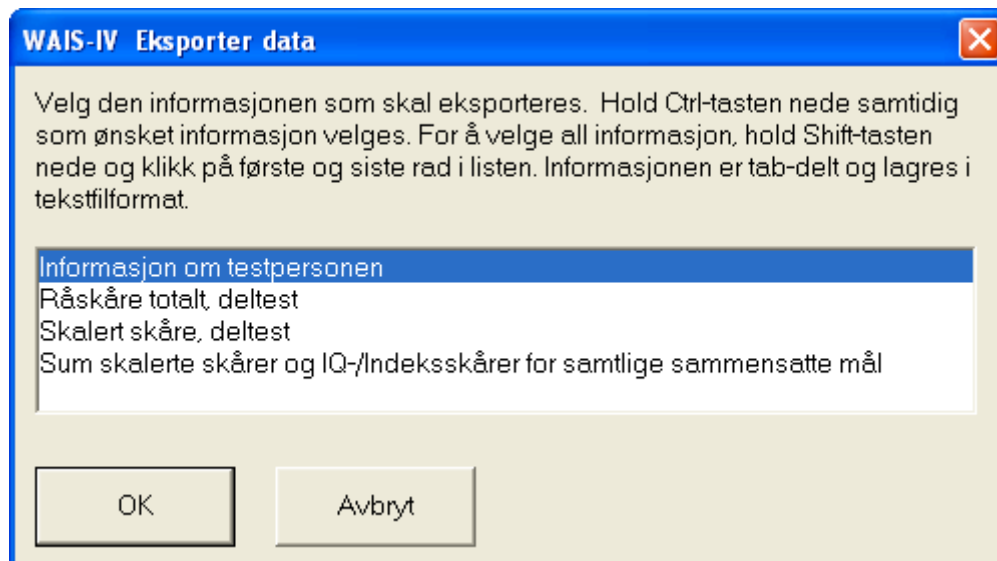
WAIS-IV Eksporter data

Velg den informasjonen som skal eksporteres. Hold Ctrl-tasten nede samtidig som ønsket informasjon velges. For å velge all informasjon, hold Shift-tasten nede og klikk på første og siste rad i listen. Informasjonen er tab-delt og lagres i tekstfilformat.

Informasjon om testpersonen
Råskåre totalt, deltest
Skalert skåre, deltest
Sum skalerte skårer og IQ-/Indeksskårer for samtlige sammensatte mål

OK

Avbryt